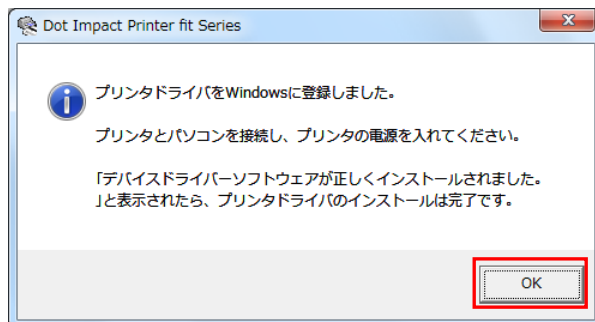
Dot Impact Printer fit Series

プリンタドライバをWindowsに登録しました。

プリンタとパソコンを接続し、プリンタの電源を入れてください。

「デバイスドライバーソフトウェアが正しくインストールされました。」と表示されたら、プリンタドライバのインストールは完了です。

OK